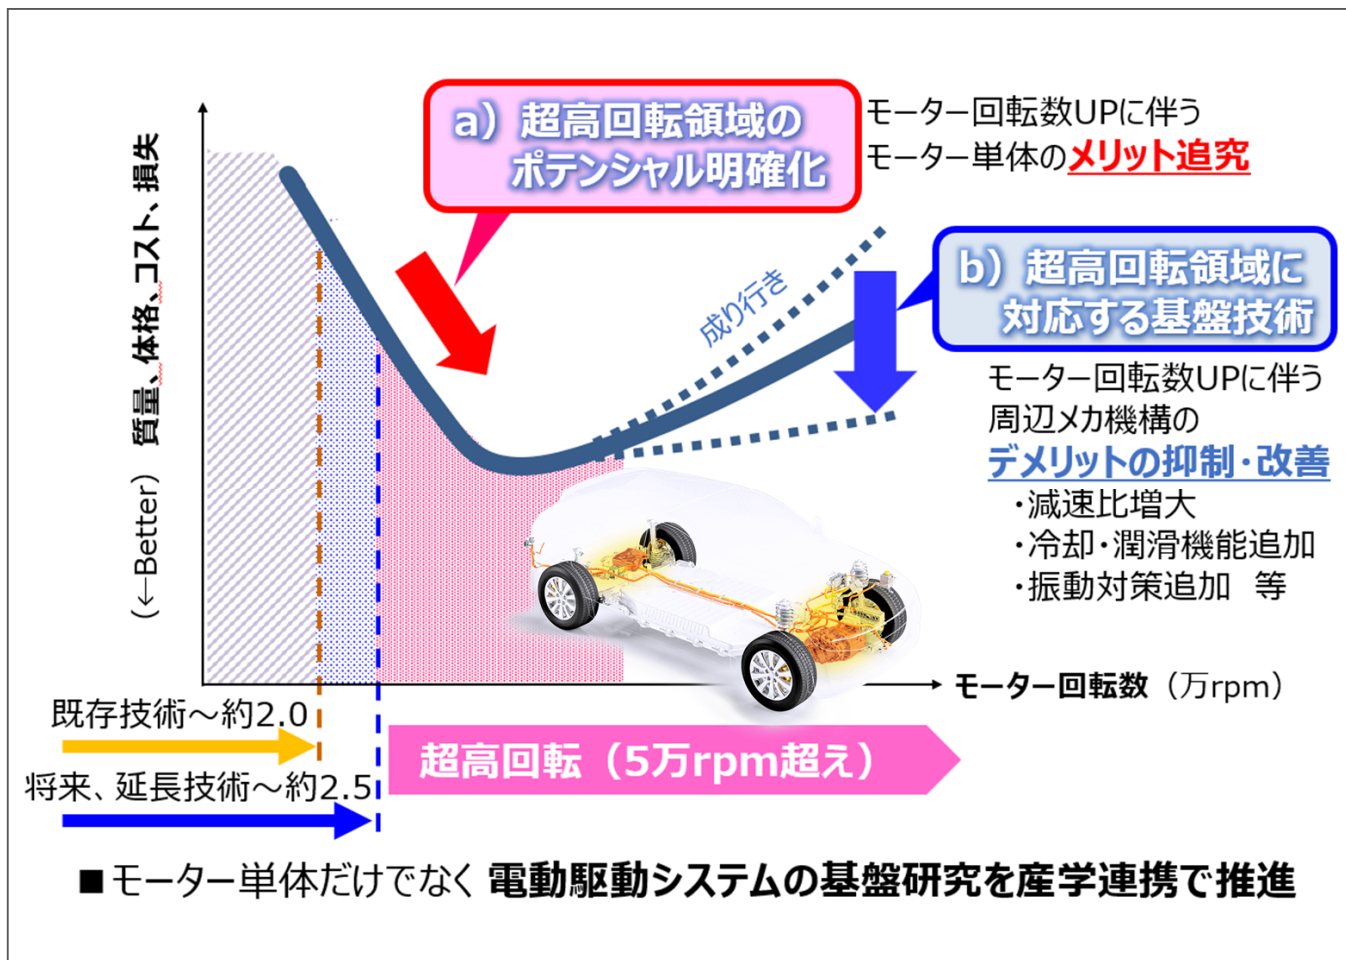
a）超高回転領域の
ポテンシャル明確化

モーター回転数UPに伴う
モーター単体のメリット追究

（←Better）質量、体格、コスト、損失

成り行き

b）超高回転領域に
対応する基盤技術

モーター回転数UPに伴う
周辺メカ機構の
デメリットの抑制・改善
・減速比増大
・冷却・潤滑機能追加
・振動対策追加　等

モーター回転数（万rpm）

既存技術～約2.0

将来、延長技術～約2.5

超高回転（5万rpm超え）

■モーター単体だけでなく 電動駆動システムの基盤研究を産学連携で推進